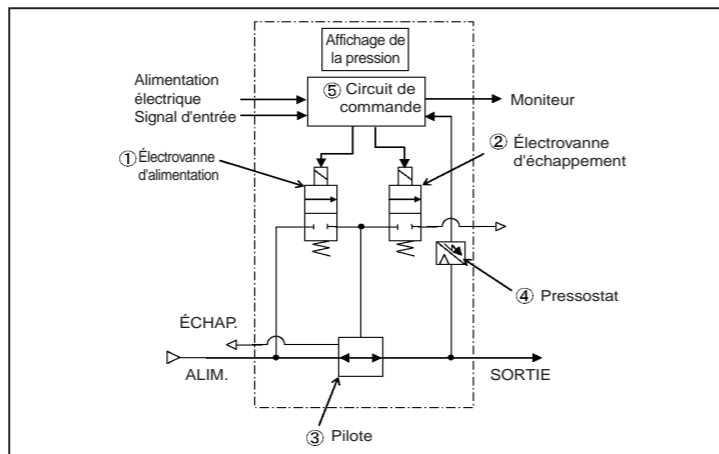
Affichage de la pression

Alimentation électrique
Signal d'entrée

⑤ Circuit de commande

Moniteur

① Électrovanne d'alimentation

② Électrovanne d'échappement

④ Pressostat

ÉCHAP.

ALIM.

SORTIE

③ Pilote